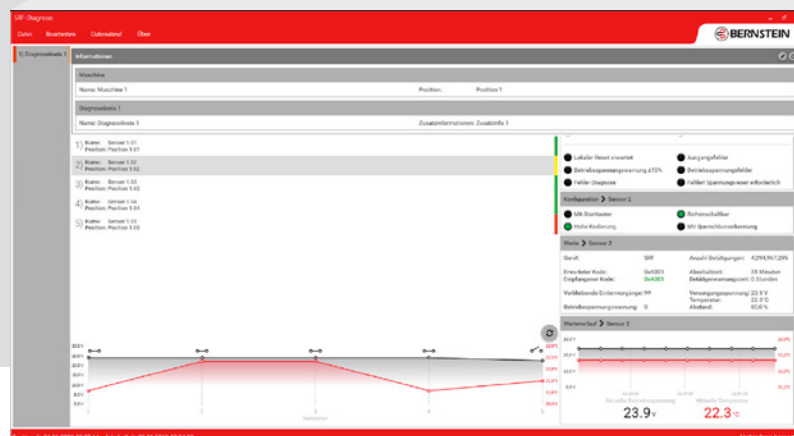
SRF-Diagnose

Datei Bearbeiten Datenabruf Über

BERNSTEIN

1) Diagnosekreis 1

Informationen

Maschine

Name: Maschine 1

Position: Position 1

Diagnosekreis 1

Name: Diagnosekreis 1

Zusatzinformationen: Zusatzinfo 1

1) Name: Sensor 1.01
Position: Position 1.01

2) Name: Sensor 1.02
Position: Position 1.02

3) Name: Sensor 1.03
Position: Position 1.03

4) Name: Sensor 1.04
Position: Position 1.04

5) Name: Sensor 1.05
Position: Position 1.05

Lokaler Reset erwartet

Ausgangsfehler

Betriebsspannungswarnung ≤10%

Betriebsspannungsfehler

Fehler Diagnose

Fehlbef Spannungsreset erforderlich

Konfiguration > Sensor 2

Mit Starttaster

Reihenschaltbar

Hohe Kodierung

Mit Querschlusserkennung

Werte > Sensor 2

Gerät: SRF

Anzahl Betätigungen: 4.294.967.295

Erwarteter Kode: 0xA301

Empfangener Kode: 0xA301

Abschaltzeit: 20 Minuten

Betätigungswartezeit: 0 Stunden

Verbleibende Entriegelungszeit: 0s

Versorgungsspannung: 23.9 V

Temperatur: 22.3°C

Betriebsspannungswarnung: 0

Abstand: 80,0 %

Werteverlauf > Sensor 2

23.9 V

22.3 °C

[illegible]